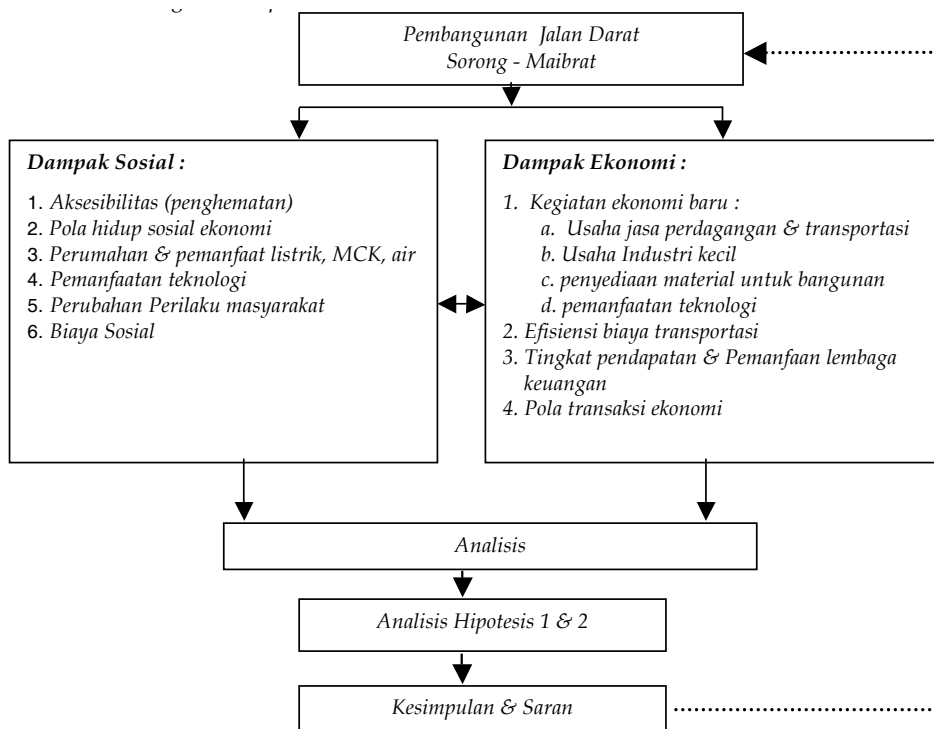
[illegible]

Pembangunan Jalan Darat
Sorong - Maibrat

Dampak Sosial :

1. Aksesibilitas (penghematan)
2. Pola hidup sosial ekonomi
3. Perumahan & pemanfaat listrik, MCK, air
4. Pemanfaatan teknologi
5. Perubahan Perilaku masyarakat
6. Biaya Sosial

Dampak Ekonomi :

1. Kegiatan ekonomi baru :
a. Usaha jasa perdagangan & transportasi
b. Usaha Industri kecil
c. penyediaan material untuk bangunan
d. pemanfaatan teknologi
2. Efisiensi biaya transportasi
3. Tingkat pendapatan & Pemanfaan lembaga keuangan
4. Pola transaksi ekonomi

Analisis

Analisis Hipotesis 1 & 2

Kesimpulan & Saran